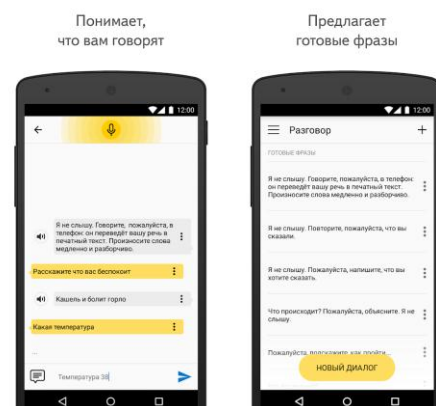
Понимает, что вам говорят

12:00

Я не слышу. Говорите, пожалуйста, в телефон: он переведёт вашу речь в печатный текст. Произносите слова медленно и разборчиво.

Расскажите что вас беспокоит

Кашель и болит горло

Какая температура

Температура 38

Предлагает готовые фразы

12:00

Разговор

+

ГОТОВЫЕ ФРАЗЫ

Я не слышу. Говорите, пожалуйста, в телефон: он переведёт вашу речь в печатный текст. Произносите слова медленно и разборчиво.

Я не слышу. Повторите, пожалуйста, что вы сказали.

Я не слышу. Пожалуйста, напишите, что вы хотите сказать.

Что происходит? Пожалуйста, объясните. Я не слышу.

Пожалуйста, подскажите, как пройти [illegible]

НОВЫЙ ДИАЛОГ